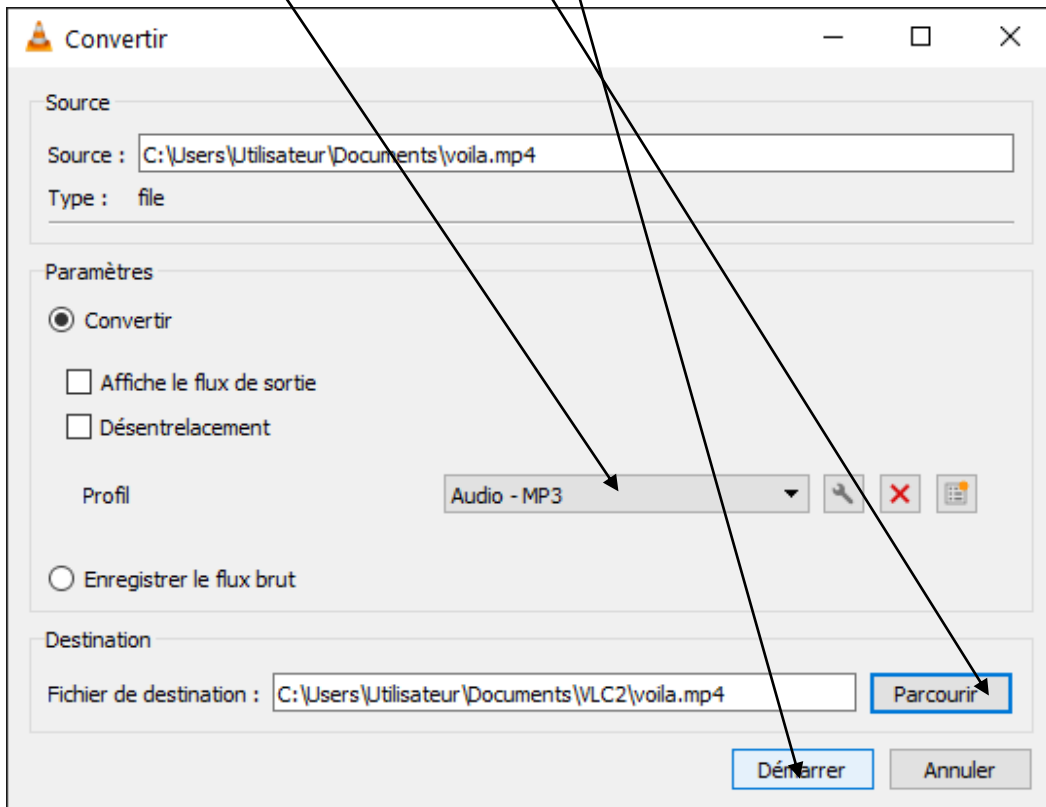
Convertir

Source

Source : C:\Users\Utilisateur\Documents\voila.mp4

Type : file

Paramètres

Convertir

Affiche le flux de sortie

Désentrelacement

Profil Audio - MP3

Enregistrer le flux brut

Destination

Fichier de destination : C:\Users\Utilisateur\Documents\VLC2\voila.mp4

Parcourir

Démarrer

Annuler